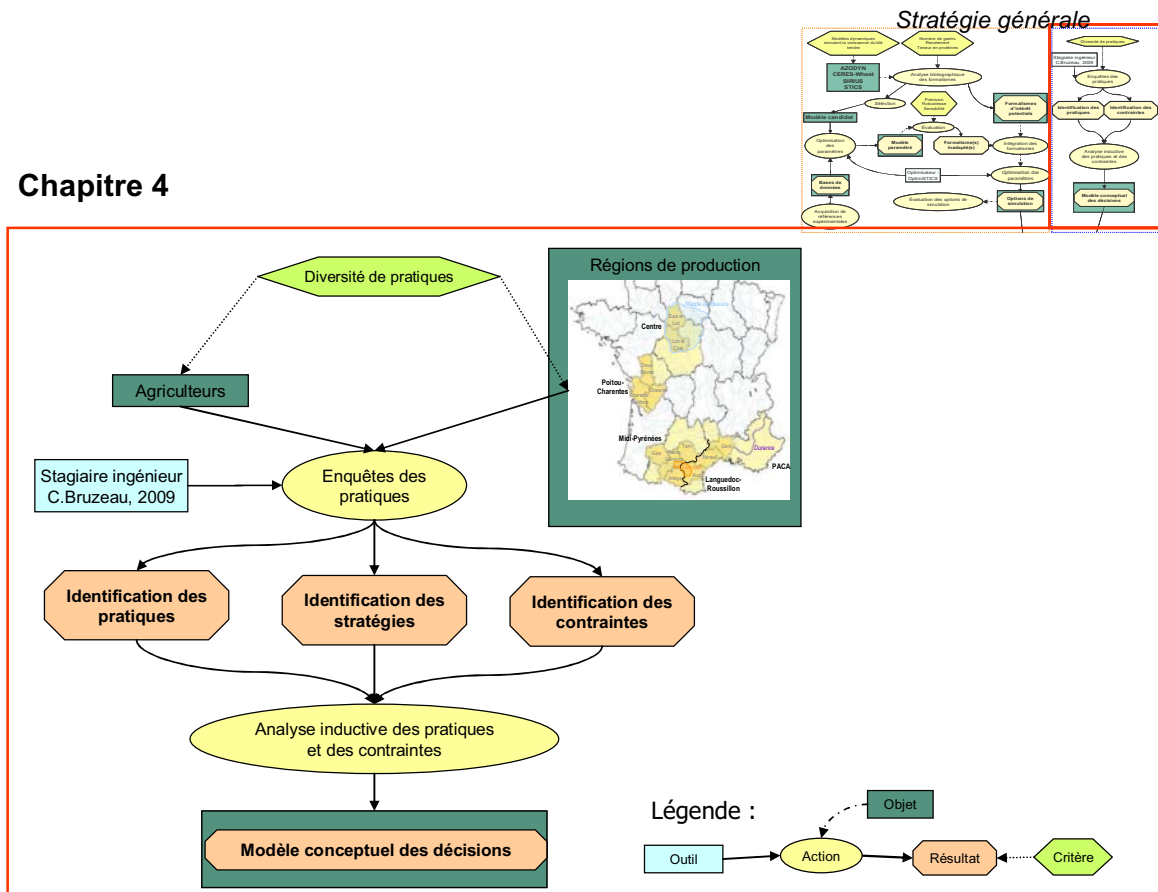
Stratégie générale

Modèles dynamiques simulant la croissance du blé tendre

Nombre de grains
Rendement
Teneur en protéines

AZODYN
CERES-Wheat
SIRIUS
STICS

Analyse bibliographique des formalismes

Sélection

Précision
Robustesse
Sensibilité

Formalismes d'intérêt potentiels

Modèle candidat

Evaluation

Optimisation des paramètres

Modèle paramétré

Formalisme(s) inadapté(s)

Intégration des formalismes

Optimisateur : OptimiSTICS

Optimisation des paramètres

Bases de données

Evaluation des options de simulation

Options de simulation

Acquisition de références expérimentales

Diversité de pratiques

Stagiaire ingénieur C.Bruzeau, 2009

Enquêtes des pratiques

Identification des pratiques

Identification des contraintes

Analyse inductive des pratiques et des contraintes

Modèle conceptuel des décisions

Chapitre 4

Diversité de pratiques

Régions de production

Centre

Poitou-Charentes

Midi-Pyrénées

Languedoc-Roussillon

PACA

Durance

Agriculteurs

Stagiaire ingénieur C.Bruzeau, 2009

Enquêtes des pratiques

Identification des pratiques

Identification des stratégies

Identification des contraintes

Analyse inductive des pratiques et des contraintes

Modèle conceptuel des décisions

Légende :

Objet

Outil

Action

Résultat

Critère